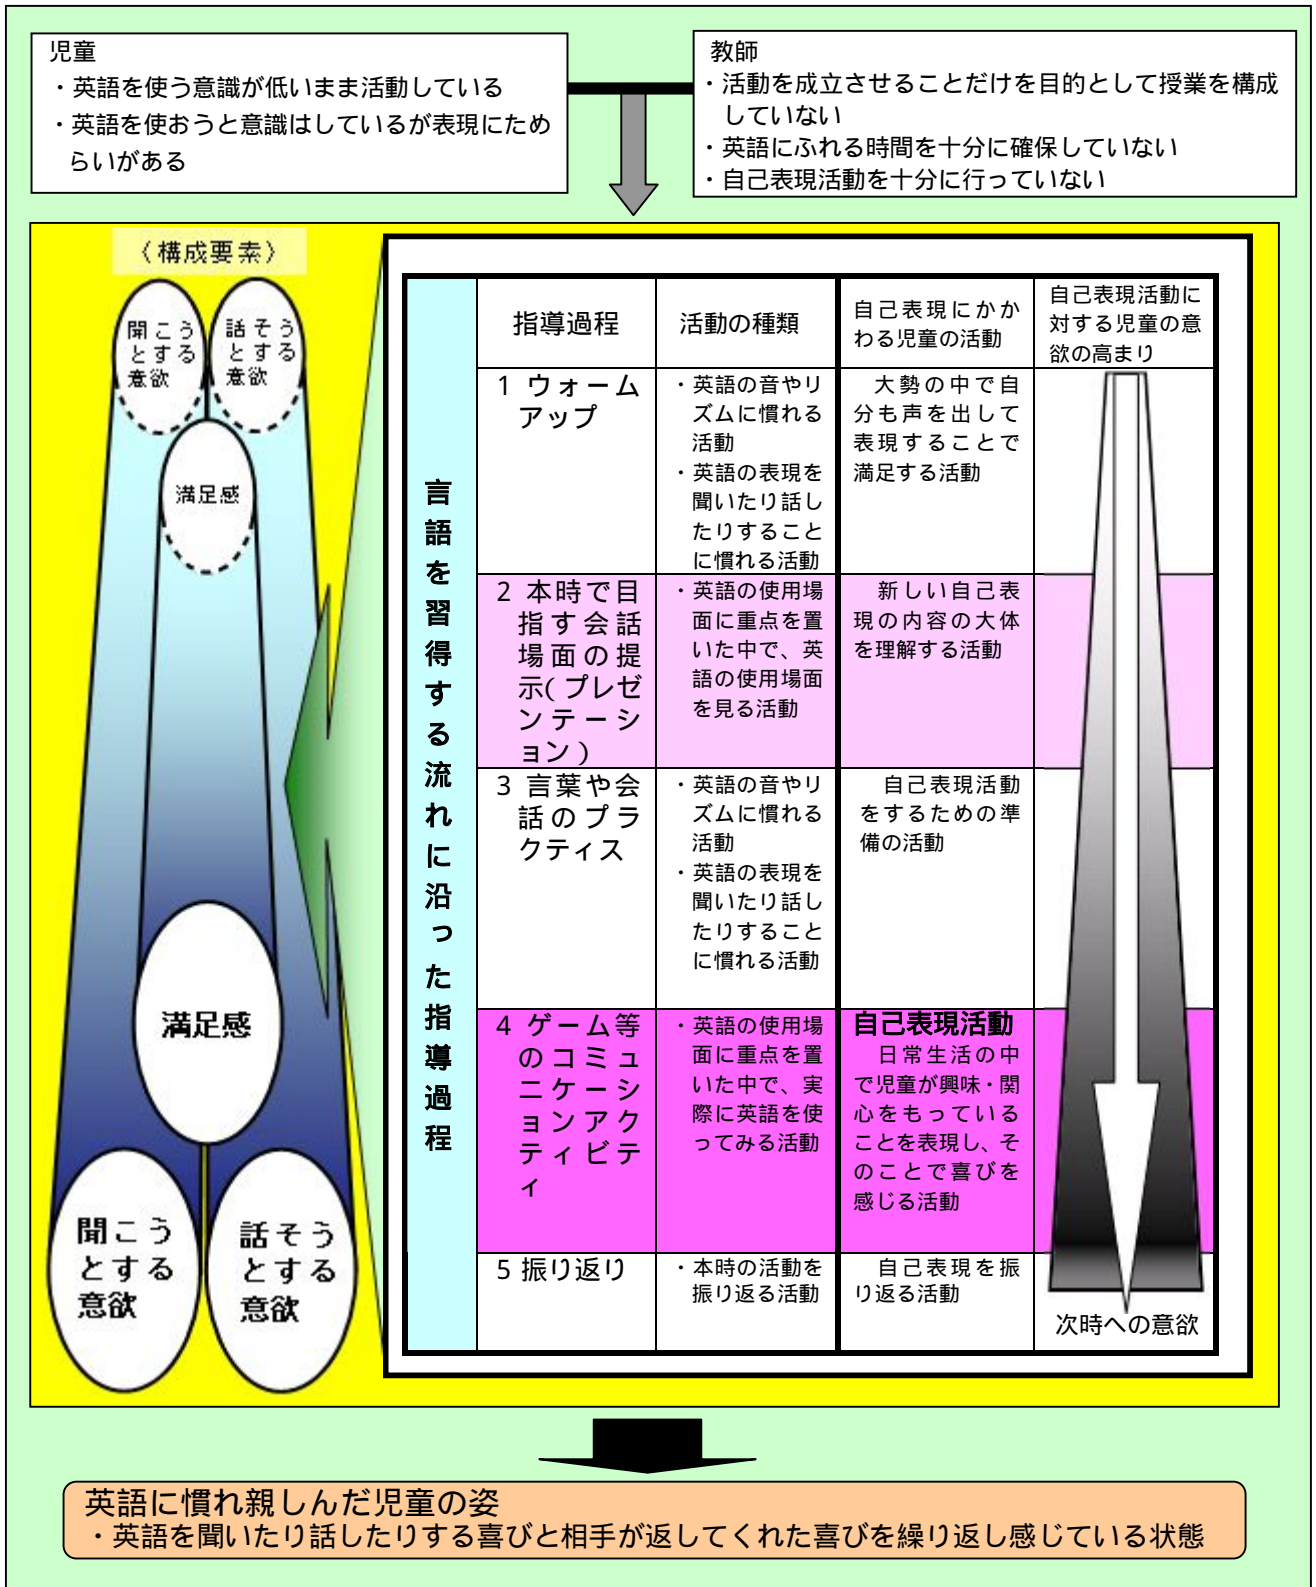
児童
・英語を使う意識が低いまま活動している
・英語を使おうと意識はしているが表現にためらいがある

教師
・活動を成立させることだけを目的として授業を構成していない
・英語にふれる時間を十分に確保していない
・自己表現活動を十分に行っていない

〈構成要素〉

聞こうとする意欲

話そうとする意欲

満足感

満足感

聞こうとする意欲

話そうとする意欲

言語を習得する流れに沿った指導過程

| 指導過程 | 活動の種類 | 自己表現にかかわる児童の活動 | 自己表現活動に対する児童の意欲の高まり |
|---|---|---|---|
| 1 ウォームアップ | ・英語の音やリズムに慣れる活動<br>・英語の表現を聞いたり話したりすることに慣れる活動 | 大勢の中で自分も声を出して表現することで満足する活動 | |
| 2 本時で目指す会話場面の提示(プレゼンテーション) | ・英語の使用場面に重点を置いた中で、英語の使用場面を見る活動 | 新しい自己表現の内容の大体を理解する活動 | |
| 3 言葉や会話のプラクティス | ・英語の音やリズムに慣れる活動<br>・英語の表現を聞いたり話したりすることに慣れる活動 | 自己表現活動をするための準備の活動 | |
| 4 ゲーム等のコミュニケーションアクティビティ | ・英語の使用場面に重点を置いた中で、実際に英語を使ってみる活動 | 自己表現活動<br>日常生活の中で児童が興味・関心をもっていることを表現し、そのことで喜びを感じる活動 | |
| 5 振り返り | ・本時の活動を振り返る活動 | 自己表現を振り返る活動 | 次時への意欲 |

英語に慣れ親しんだ児童の姿
・英語を聞いたり話したりする喜びと相手が返してくれた喜びを繰り返し感じている状態